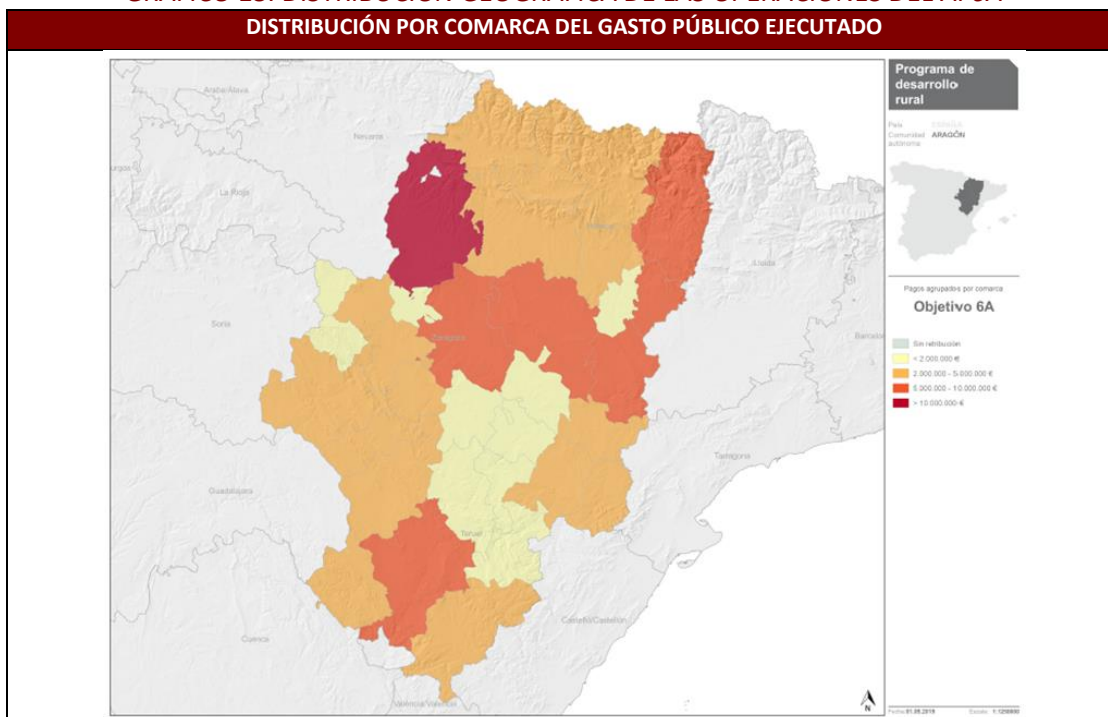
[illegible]

DISTRIBUCIÓN POR COMARCA DEL GASTO PÚBLICO EJECUTADO

Programa de desarrollo rural

País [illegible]
Comunidad autónoma ARAGÓN

Pagos agrupados por comarca

Objetivo 6A

Sin retribución
< 2.000.000 €
2.000.000 - 5.000.000 €
5.000.000 - 10.000.000 €
> 10.000.000 €

Araba/Álava
Navarra
Burgos
La Rioja
Soria
Zaragoza
Huesca
Lleida
Barcelona
Tarragona
Guadalajara
Teruel
Cuenca
Castellón/Castelló
Valencia/València

N

Fecha 01.08.2019 Escala 1:1250000